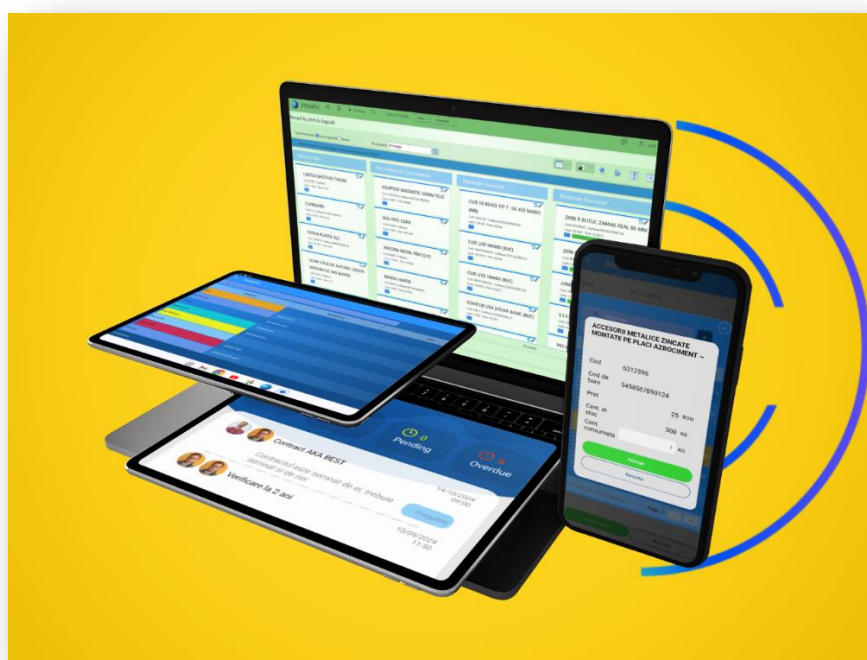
CARTUS BROTHER TN2000

CUIE DE BETON TIP T 3X 432 MARO

2000 X BUTUC ZAMAK ISAL 90 MM

ACCESORII METALICE ZINCATE MONTATE PE PLACI AZBOCIMENT –

Cod 6212596

Cod de bare 5458657898124

Pret

Canc. in stoc 25 KG

Cant. consumata 300 KG

1 KG

Pending

Overdue

Contract AKA BEST

Contractul este semnat din nou

Verificare la 2 ani

14/10/2024 09:00

10/09/2024 11:50